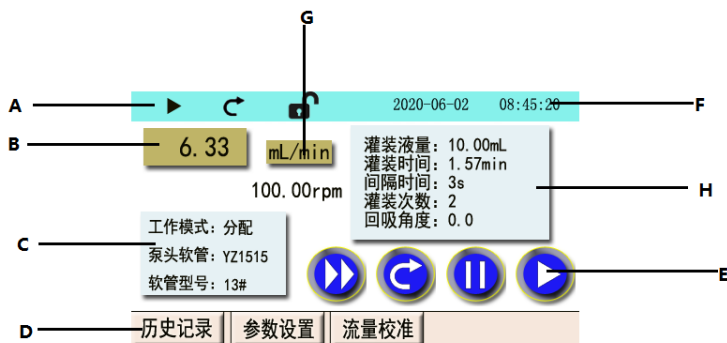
G

A

2020-06-02 08:45:20

F

B

6.33

mL/min

灌装液量：10.00mL
灌装时间：1.57min
间隔时间：3s
灌装次数：2
回吸角度：0.0

H

100.00rpm

工作模式：分配
泵头软管：YZ1515
软管型号：13#

C

E

D

历史记录 | 参数设置 | 流量校准